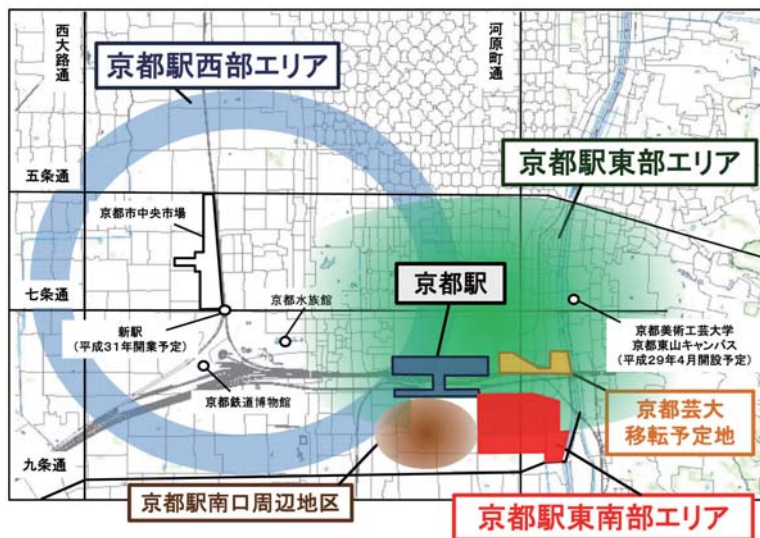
西大路通

京都駅西部エリア

河原町通

京都駅東部エリア

五条通

京都市中央市場

京都駅

七条通

京都水族館

新駅
（平成31年開業予定）

京都美術工芸大学
京都東山キャンパス
（平成29年4月開設予定）

京都鉄道博物館

京都芸大
移転予定地

九条通

京都駅南口周辺地区

京都駅東南部エリア